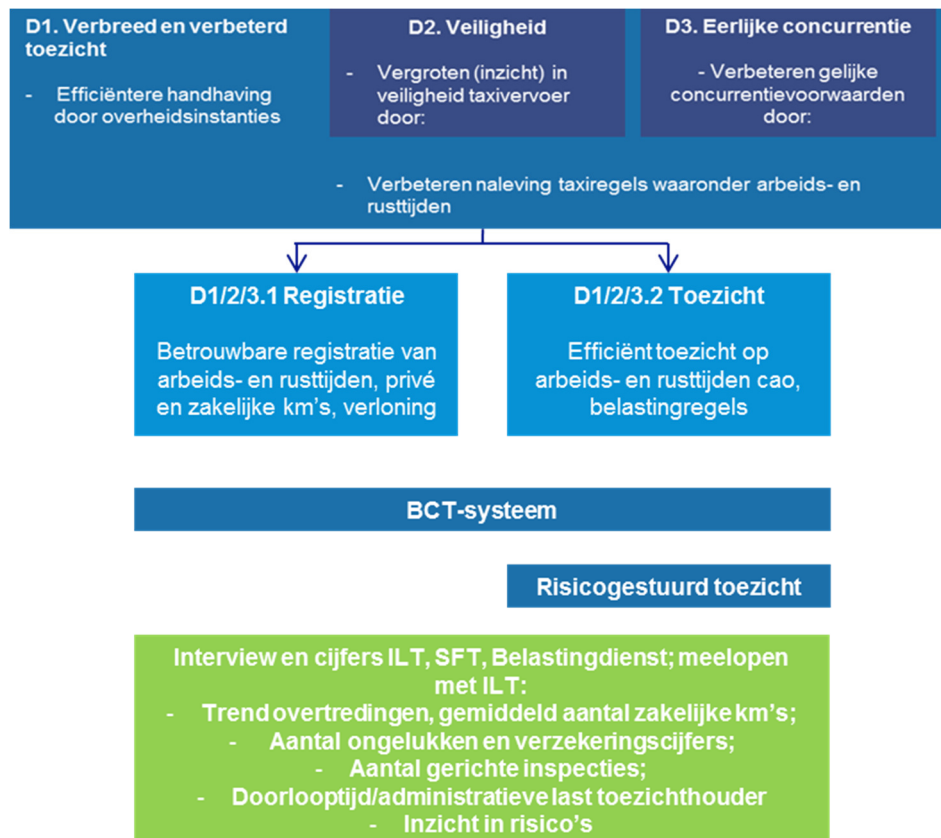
D1. Verbreed en verbeterd toezicht

- Efficiëntere handhaving door overheidsinstanties

D2. Veiligheid

- Vergroten (inzicht) in veiligheid taxivervoer door:

D3. Eerlijke concurrentie

- Verbeteren gelijke concurrentievoorwaarden door:

- Verbeteren naleving taxiregels waaronder arbeids- en rusttijden

D1/2/3.1 Registratie

Betrouwbare registratie van arbeids- en rusttijden, privé en zakelijke km's, verloning

D1/2/3.2 Toezicht

Efficiënt toezicht op arbeids- en rusttijden cao, belastingregels

BCT-systeem

Risicogestuurd toezicht

Interview en cijfers ILT, SFT, Belastingdienst; meelopen met ILT:
- Trend overtredingen, gemiddeld aantal zakelijke km's;
- Aantal ongelukken en verzekeringscijfers;
- Aantal gerichte inspecties;
- Doorlooptijd/administratieve last toezichthouder
- Inzicht in risico's